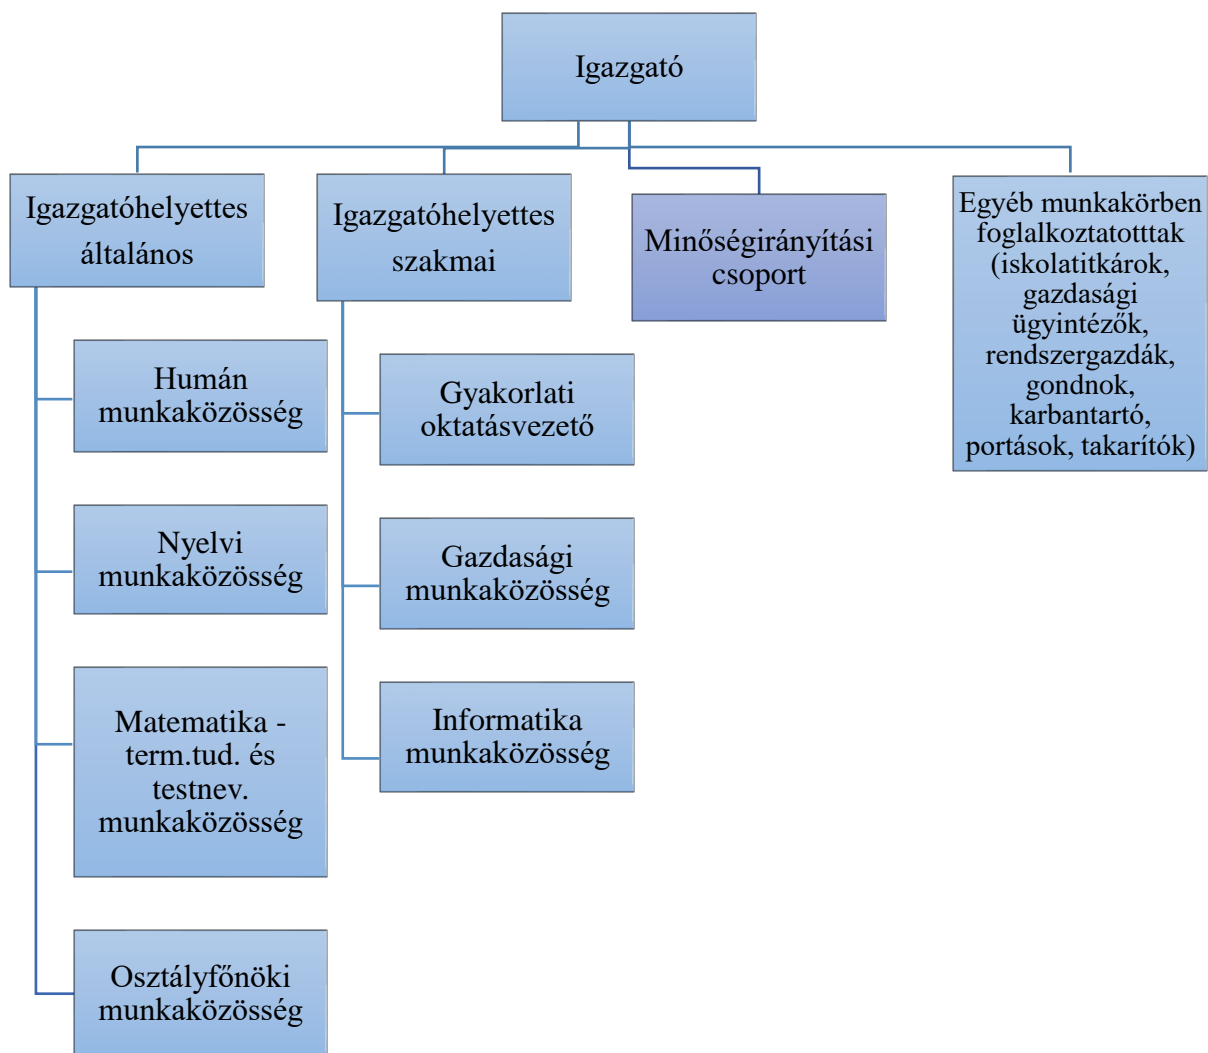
Igazgató

Igazgatóhelyettes általános

Igazgatóhelyettes szakmai

Minőségirányítási csoport

Egyéb munkakörben foglalkoztatotttak (iskolatitkárok, gazdasági ügyintézők, rendszergazdák, gondnok, karbantartó, portások, takarítók)

Humán munkaközösség

Nyelvi munkaközösség

Matematika - term.tud. és testnev. munkaközösség

Osztályfőnöki munkaközösség

Gyakorlati oktatásvezető

Gazdasági munkaközösség

Informatika munkaközösség